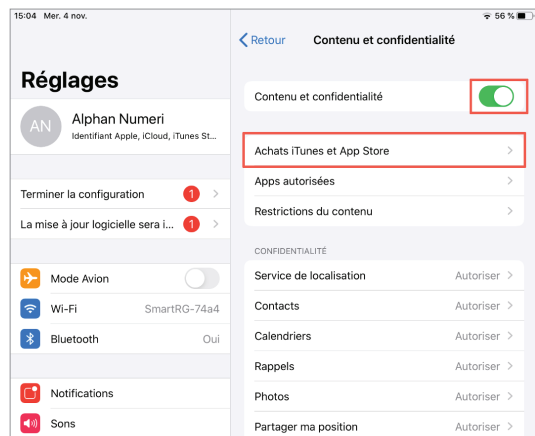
15:04 Mer. 4 nov.

56 %

Réglages

AN

Alphan Numeri

Identifiant Apple, iCloud, iTunes St...

Terminer la configuration 1

La mise à jour logicielle sera i... 1

Mode Avion

Wi-Fi SmartRG-74a4

Bluetooth Oui

Notifications

Sons

Retour

Contenu et confidentialité

Contenu et confidentialité

Achats iTunes et App Store

Apps autorisées

Restrictions du contenu

CONFIDENTIALITÉ

Service de localisation Autoriser

Contacts Autoriser

Calendriers Autoriser

Rappels Autoriser

Photos Autoriser

Partager ma position Autoriser